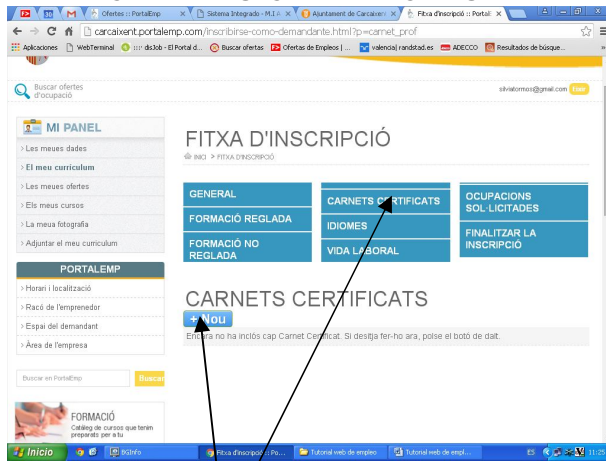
Ofertes :: PortalEmp | Sistema Integrado - M.I.A. | Ajuntament de Carcaixent | Fitxa d'inscripció :: Portal

carcaixent.portalemp.com/inscribirse-como-demandante.html?p=carnet_prof

Aplicaciones | WebTerminal | disJob - El Portal d... | Buscar ofertas | Ofertas de Empleo | ... | valencia| randstad.es | ADECCO | Resultados de búsque...

Buscar ofertes d'ocupació

silviatormos@gmail.com Eixir

MI PANEL
> Les meues dades
> El meu currículum
> Les meues ofertes
> Els meus cursos
> La meua fotografia
> Adjuntar el meu currículum

PORTALEMP
> Horari i localització
> Racó de l'emprenedor
> Espai del demandant
> Àrea de l'empresa

Buscar en PortalEmp Buscar

FORMACIÓ
Catàleg de cursos que tenim preparats per a tu

FITXA D'INSCRIPCIÓ
INICI > FITXA D'INSCRIPCIÓ

| GENERAL | CARNETS CERTIFICATS | OCUPACIONS SOL·LICITADES |
|---|---|---|
| FORMACIÓ REGLADA | IDIOMES | FINALITZAR LA INSCRIPCIÓ |
| FORMACIÓ NO REGLADA | VIDA LABORAL | |

CARNETS CERTIFICATS

+ Nou

Encara no ha inclós cap Carnet Certificat. Si desitja fer-ho ara, polse el botó de dalt.

Inicio | IKEInfo | Fitxa d'inscripció :: Po... | Tutorial web de empleo | Tutorial web de empl... | ES | 11:25